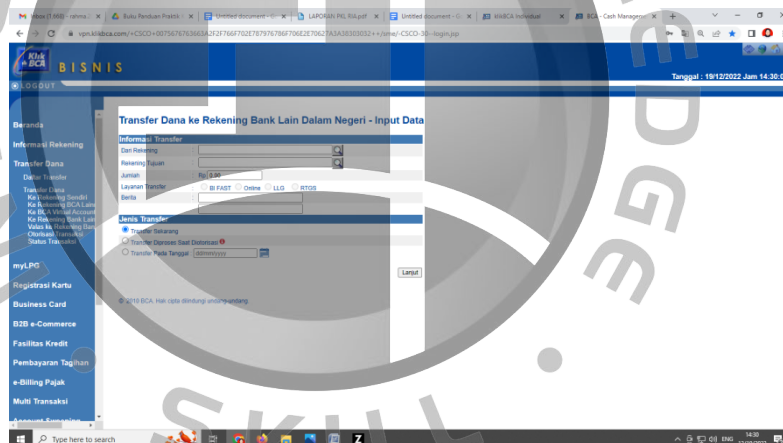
Inbox (1.866) - ramos | Buku Panduan Praktik | Untitled document | LAPORAN PKL RIA.pdf | Untitled document | KlikBCA Individual | BCA - Cash Management

vpn.klikbca.com/+CSCO+00756767636633A2F2F766F702E787976786F706E2E70627A3A38303032++/sme/-CSCO-3--login.jsp

Klik BCA BISNIS

Tanggal : 19/12/2022 Jam 14:30:0

LOGOUT

Beranda
Informasi Rekening
Transfer Dana
Daftar Transfer
Transfer Dana
Ke Rekening Sendiri
Ke Rekening BCA Lain
Ke BCA Virtual Account
Ke Rekening Bank Lain
Valas ke Rekening Bank
Otorisasi Transaksi
Status Transaksi
myLPG
Registrasi Kartu
Business Card
B2B e-Commerce
Fasilitas Kredit
Pembayaran Tagihan
e-Billing Pajak
Multi Transaksi

Transfer Dana ke Rekening Bank Lain Dalam Negeri - Input Data

Informasi Transfer
Dari Rekening :
Rekening Tujuan :
Jumlah : Rp 0.00
Layanan Transfer : BI FAST Online LLG RTGS
Berita :

Jenis Transfer
Transfer Sekarang
Transfer Diproses Saat Diotorisasi
Transfer Pada Tanggal dd/mm/yyyy

Lanjut

© 2018 BCA. Hak cipta dilindungi undang-undang.

Type here to search

14:30
ENG